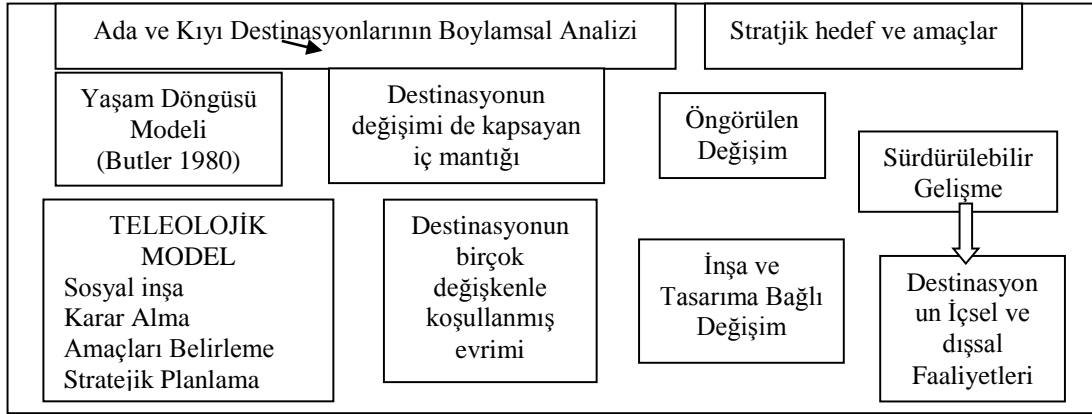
Ada ve Kıyı Destinasyonlarının Boylamsal Analizi

Stratjik hedef ve amaçlar

Yaşam Döngüsü Modeli (Butler 1980)

Destinasyonun değişimi de kapsayan iç mantığı

Öngörülen Değişim

Sürdürülebilir Gelişme

TELEOLOJİK MODEL
Sosyal inşa
Karar Alma
Amaçları Belirleme
Stratejik Planlama

Destinasyonun birçok değişkenle koşullanmış evrimi

İnşa ve Tasarıma Bağlı Değişim

Destinasyon un İçsel ve dışsal Faaliyetleri